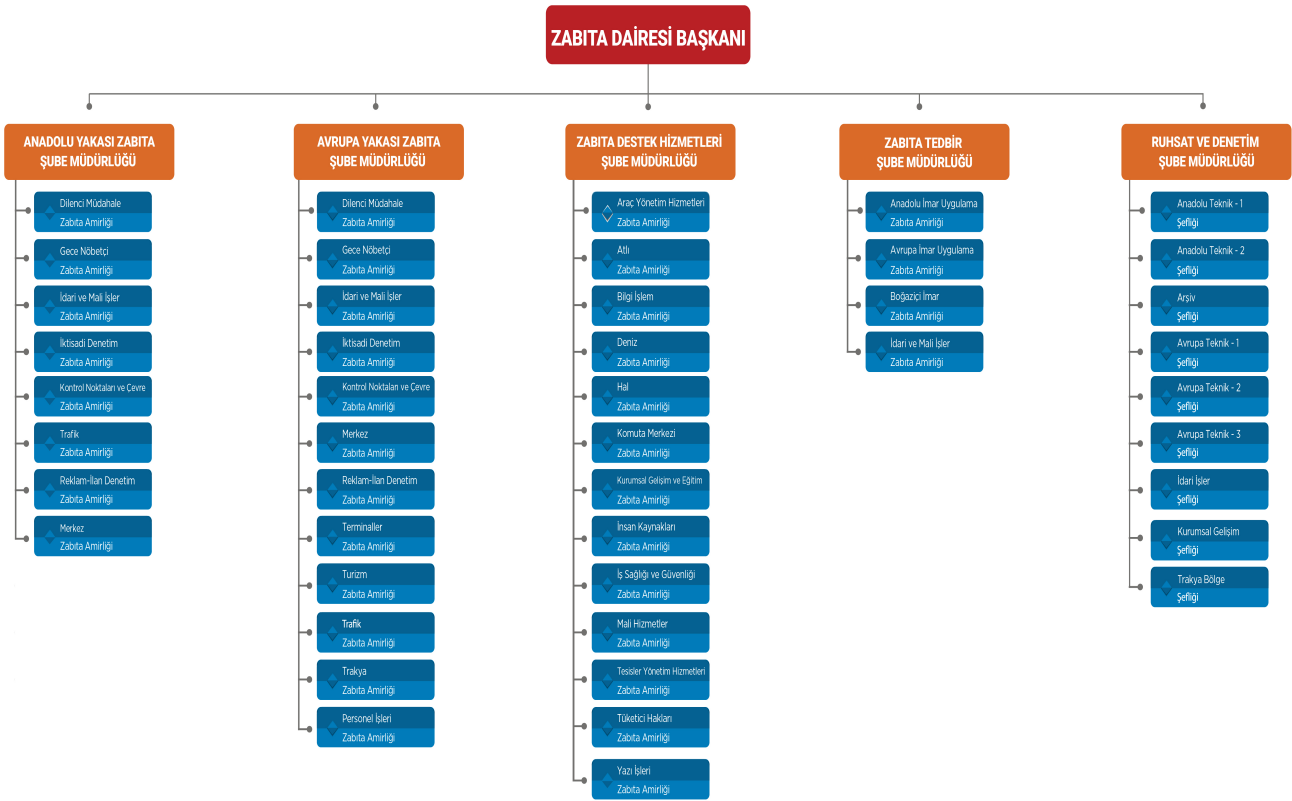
ZABITA DAİRESİ BAŞKANI

ANADOLU YAKASI ZABITA ŞUBE MÜDÜRLÜĞÜ

Dilenci Müdahale
Zabıta Amirliği

Gece Nöbetçi
Zabıta Amirliği

İdari ve Mali İşler
Zabıta Amirliği

İktisadi Denetim
Zabıta Amirliği

Kontrol Noktaları ve Çevre
Zabıta Amirliği

Trafik
Zabıta Amirliği

Reklam-İlan Denetim
Zabıta Amirliği

Merkez
Zabıta Amirliği

AVRUPA YAKASI ZABITA ŞUBE MÜDÜRLÜĞÜ

Dilenci Müdahale
Zabıta Amirliği

Gece Nöbetçi
Zabıta Amirliği

İdari ve Mali İşler
Zabıta Amirliği

İktisadi Denetim
Zabıta Amirliği

Kontrol Noktaları ve Çevre
Zabıta Amirliği

Merkez
Zabıta Amirliği

Reklam-İlan Denetim
Zabıta Amirliği

Terminaller
Zabıta Amirliği

Turizm
Zabıta Amirliği

Trafik
Zabıta Amirliği

Trakya
Zabıta Amirliği

Personel İşleri
Zabıta Amirliği

ZABITA DESTEK HİZMETLERİ ŞUBE MÜDÜRLÜĞÜ

Araç Yönetim Hizmetleri
Zabıta Amirliği

Atlı
Zabıta Amirliği

Bilgi İşlem
Zabıta Amirliği

Deniz
Zabıta Amirliği

Hal
Zabıta Amirliği

Komuta Merkezi
Zabıta Amirliği

Kurumsal Gelişim ve Eğitim
Zabıta Amirliği

İnsan Kaynakları
Zabıta Amirliği

İş Sağlığı ve Güvenliği
Zabıta Amirliği

Mali Hizmetler
Zabıta Amirliği

Tesisler Yönetim Hizmetleri
Zabıta Amirliği

Tüketici Hakları
Zabıta Amirliği

Yazı İşleri
Zabıta Amirliği

ZABITA TEDBİR ŞUBE MÜDÜRLÜĞÜ

Anadolu İmar Uygulama
Zabıta Amirliği

Avrupa İmar Uygulama
Zabıta Amirliği

Boğaziçi İmar
Zabıta Amirliği

İdari ve Mali İşler
Zabıta Amirliği

RUHSAT VE DENETİM ŞUBE MÜDÜRLÜĞÜ

Anadolu Teknik - 1
Şefliği

Anadolu Teknik - 2
Şefliği

Arşiv
Şefliği

Avrupa Teknik - 1
Şefliği

Avrupa Teknik - 2
Şefliği

Avrupa Teknik - 3
Şefliği

İdari İşler
Şefliği

Kurumsal Gelişim
Şefliği

Trakya Bölge
Şefliği